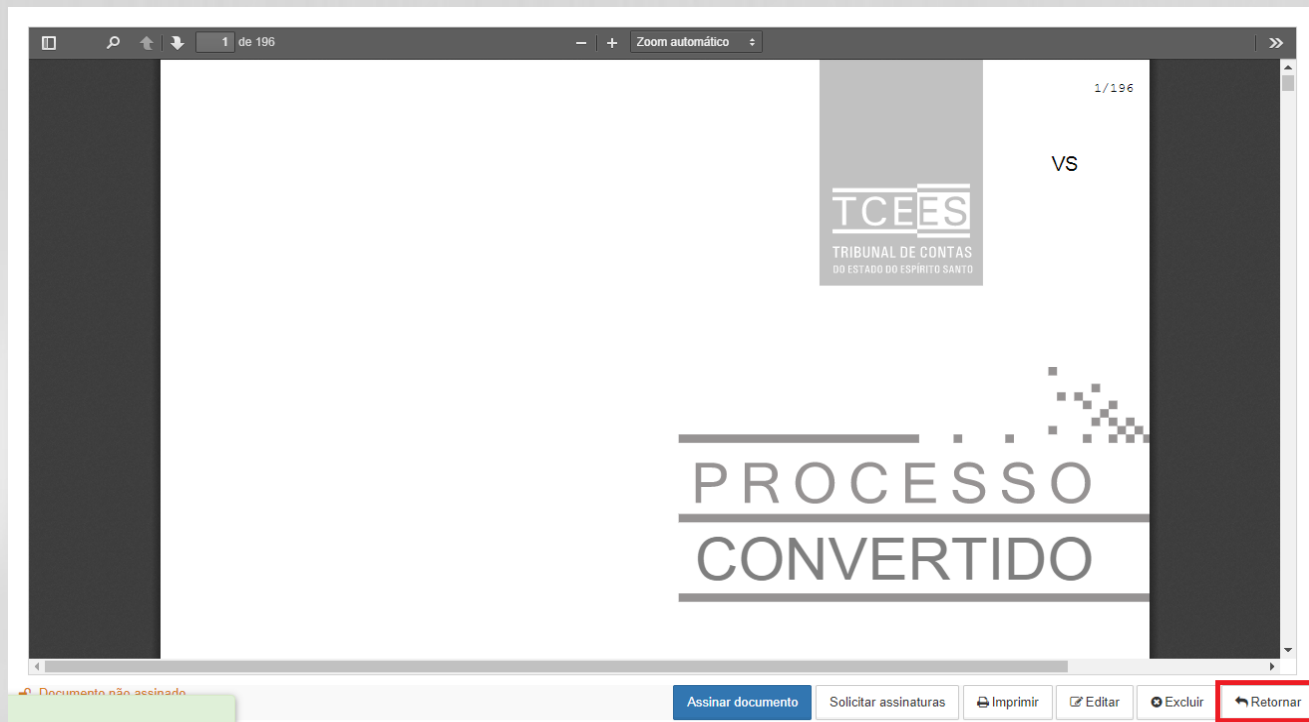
1 de 196

Zoom automático

1/196

VS

TCEES
TRIBUNAL DE CONTAS
DO ESTADO DO ESPÍRITO SANTO

PROCESSO
CONVERTIDO

Documento não assinado

Assinar documento

Solicitar assinaturas

Imprimir

Editar

Excluir

Retornar